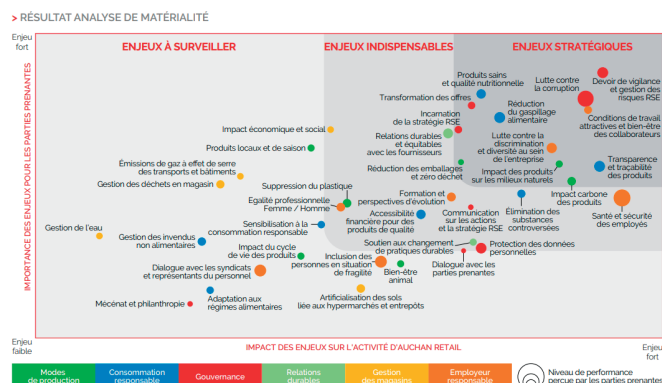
> RÉSULTAT ANALYSE DE MATÉRIALITÉ

Enjeu fort

IMPORTANCE DES ENJEUX POUR LES PARTIES PRENANTES

Enjeu faible

ENJEUX À SURVEILLER

ENJEUX INDISPENSABLES

ENJEUX STRATÉGIQUES

Produits sains et qualité nutritionnelle

Lutte contre la corruption

Devoir de vigilance et gestion des risques RSE

Transformation des offres

Incarnation de la stratégie RSE

Réduction du gaspillage alimentaire

Conditions de travail attractives et bien-être des collaborateurs

Impact économique et social

Relations durables et équitables avec les fournisseurs

Lutte contre la discrimination et diversité au sein de l'entreprise

Produits locaux et de saison

Émissions de gaz à effet de serre des transports et bâtiments

Réduction des emballages et zéro déchet

Impact des produits sur les milieux naturels

Transparence et traçabilité des produits

Gestion des déchets en magasin

Suppression du plastique

Formation et perspectives d'évolution

Impact carbone des produits

Egalité professionnelle Femme / Homme

Accessibilité financière pour des produits de qualité

Communication sur les actions et la stratégie RSE

Élimination des substances controversées

Santé et sécurité des employés

Gestion de l'eau

Sensibilisation à la consommation responsable

Gestion des invendus non alimentaires

Impact du cycle de vie des produits

Soutien aux changement de pratiques durables

Protection des données personnelles

Dialogue avec les syndicats et représentants du personnel

Inclusion des personnes en situation de fragilité

Bien-être animal

Dialogue avec les parties prenantes

Mécénat et philanthropie

Adaptation aux régimes alimentaires

Artificialisation des sols liée aux hypermarchés et entrepôts

IMPACT DES ENJEUX SUR L'ACTIVITÉ D'AUCHAN RETAIL

Enjeu fort

Modes de production

Consommation responsable

Gouvernance

Relations durables

Gestion des magasins

Employeur responsable

Niveau de performance perçue par les parties prenantes